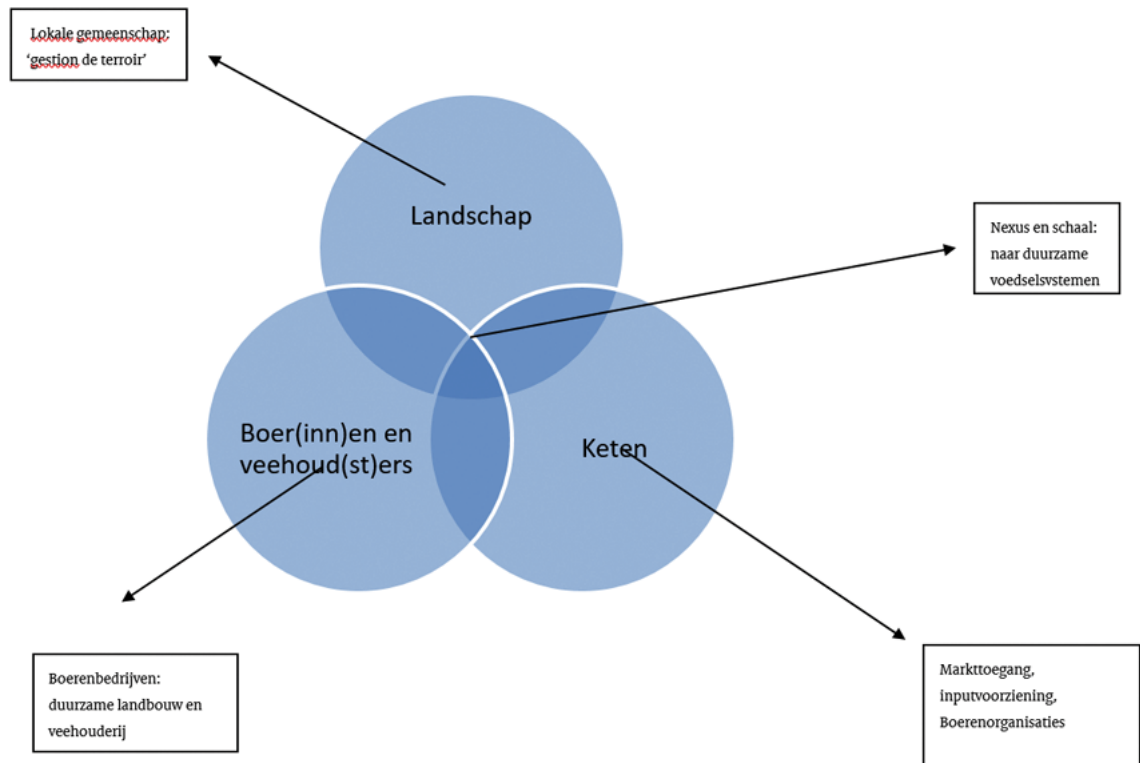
Lokale gemeenschap: 'gestion de terroir'

Landschap

Nexus en schaal: naar duurzame voedselsystemen

Boer(inn)en en veehoud(st)ers

Keten

Boerenbedrijven: duurzame landbouw en veehouderij

Markttoegang, inputvoorziening, Boerenorganisaties